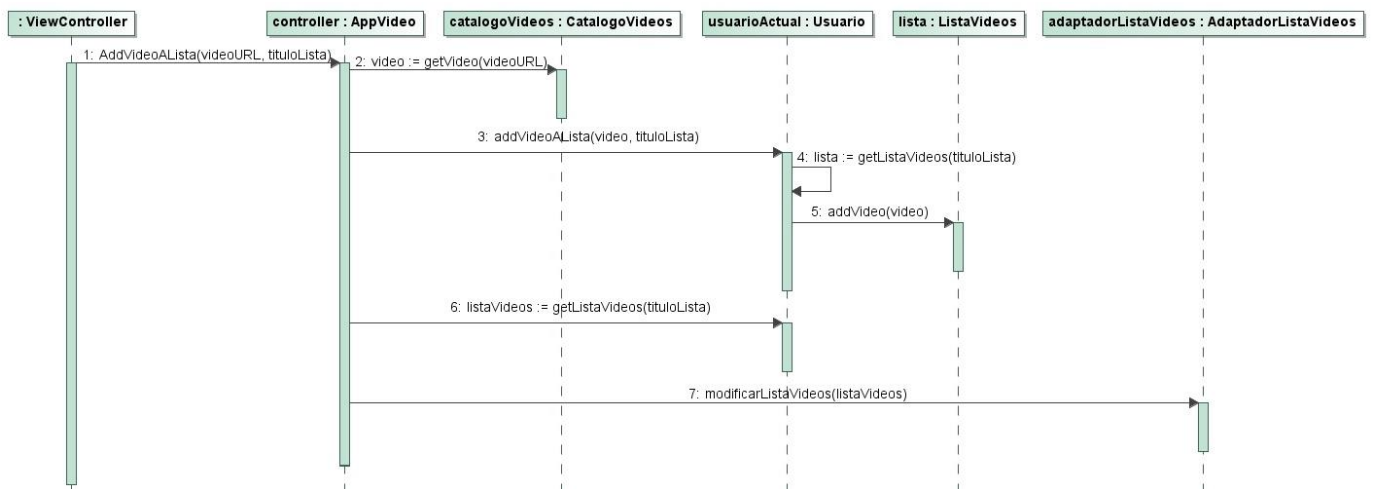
: ViewController

controller : AppVideo

catalogoVideos : CatalogoVideos

usuarioActual : Usuario

lista : ListaVideos

adaptadorListaVideos : AdaptadorListaVideos

1: AddVideoALista(videoURL, tituloLista)

2: video := getVideo(videoURL)

3: addVideoALista(video, tituloLista)

4: lista := getListaVideos(tituloLista)

5: addVideo(video)

6: listaVideos := getListaVideos(tituloLista)

7: modificarListaVideos(listaVideos)